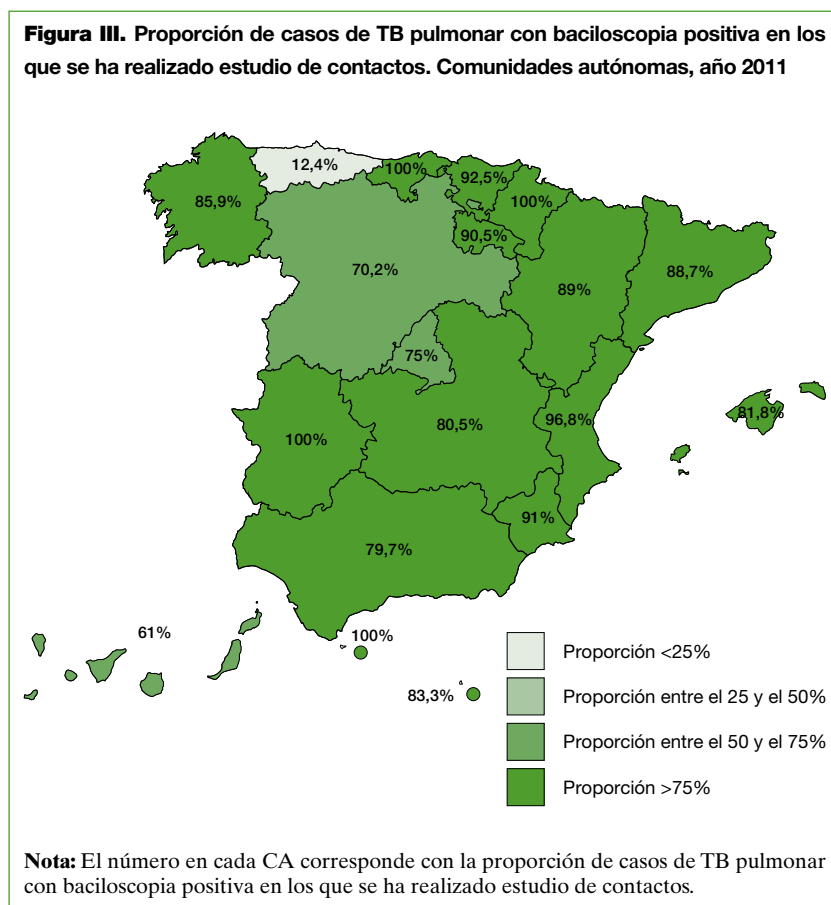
**Figura III.** Proporción de casos de TB pulmonar con baciloscopia positiva en los que se ha realizado estudio de contactos. Comunidades autónomas, año 2011

12,4%
100%
92,5%
85,9%
100%
90,5%
70,2%
89%
88,7%
75%
81,8%
100%
80,5%
96,8%
91%
79,7%
61%
100%
83,3%

Proporción <25%
Proporción entre el 25 y el 50%
Proporción entre el 50 y el 75%
Proporción >75%

**Nota:** El número en cada CA corresponde con la proporción de casos de TB pulmonar con baciloscopia positiva en los que se ha realizado estudio de contactos.